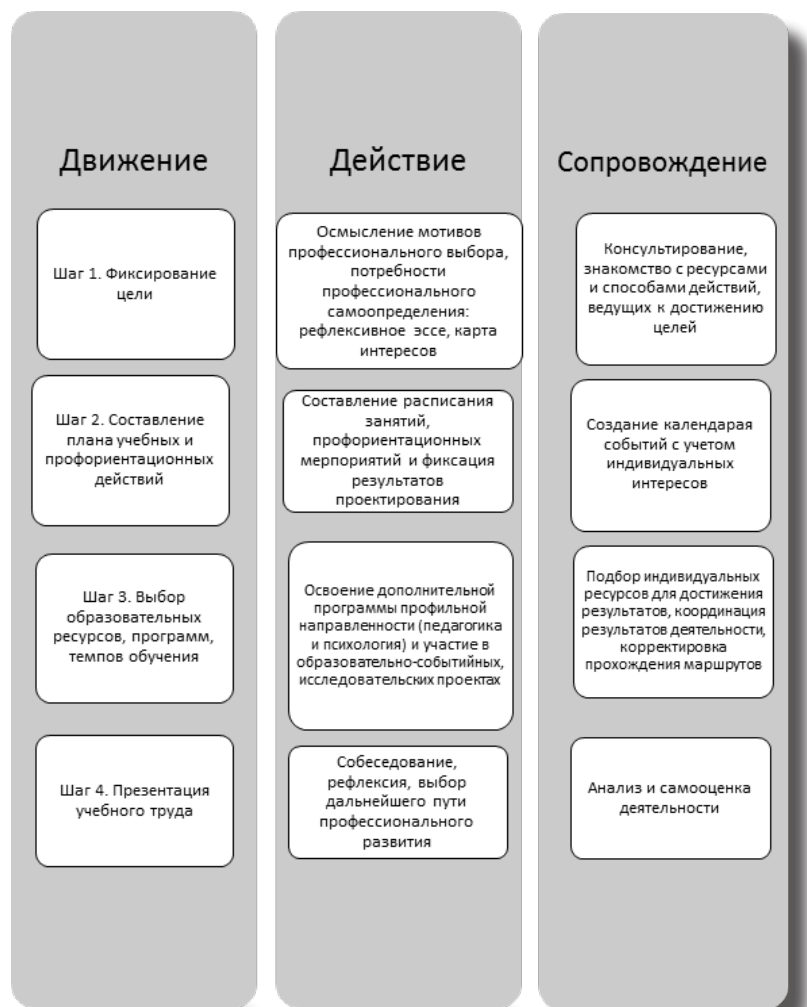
Движение

Шаг 1. Фиксирование цели

Шаг 2. Составление плана учебных и профориентационных действий

Шаг 3. Выбор образовательных ресурсов, программ, темпов обучения

Шаг 4. Презентация учебного труда

Действие

Осмысление мотивов профессионального выбора, потребности профессионального самоопределения: рефлексивное эссе, карта интересов

Составление расписания занятий, профориентационных мерпориятий и фиксация результатов проектирования

Освоение дополнительной программы профильной направленности (педагогика и психология) и участие в образовательно-событийных, исследовательских проектах

Собеседование, рефлексия, выбор дальнейшего пути профессионального развития

Сопровождение

Консультирование, знакомство с ресурсами и способами действий, ведущих к достижению целей

Создание календарая событий с учетом индивидуальных интересов

Подбор индивидуальных ресурсов для достижения результатов, координация результатов деятельности, корректировка прохождения маршрутов

Анализ и самооценка деятельности